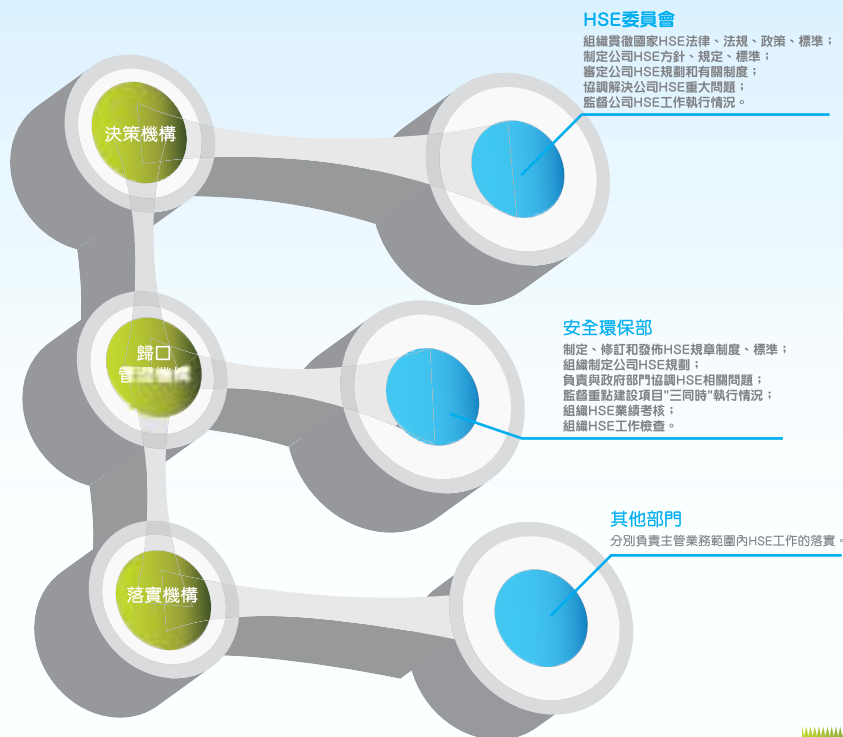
HSE委員會
組織貫徹國家HSE法律、法規、政策、標準；
制定公司HSE方針、規定、標準；
審定公司HSE規劃和有關制度；
協調解決公司HSE重大問題；
監督公司HSE工作執行情況。

決策機構

安全環保部
制定、修訂和發佈HSE規章制度、標準；
組織制定公司HSE規劃；
負責與政府部門協調HSE相關問題；
監督重點建設項目"三同時"執行情況；
組織HSE業績考核；
組織HSE工作檢查。

歸口
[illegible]

其他部門
分別負責主管業務範圍內HSE工作的落實。

落實機構